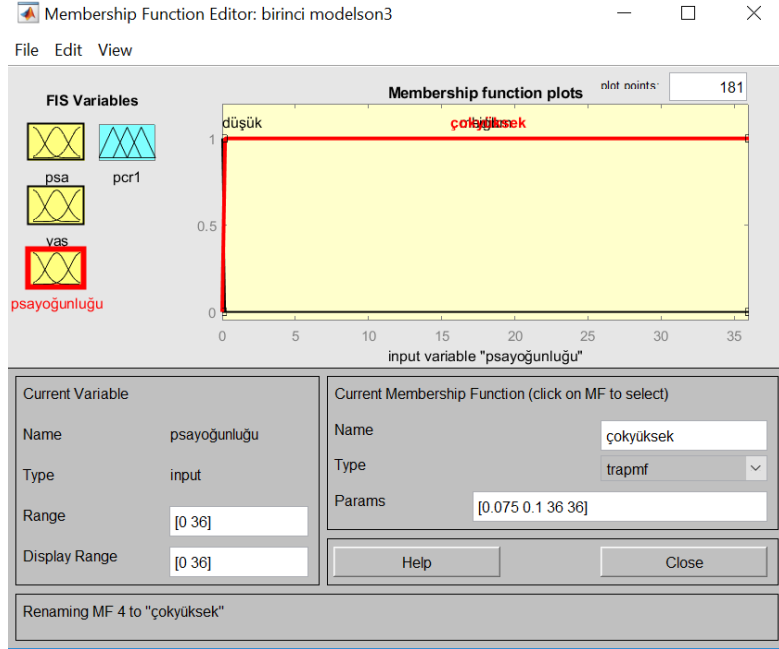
Membership Function Editor: birinci modelson3

File Edit View

FIS Variables

psa

pcr1

yas

psayoğunluğu

Membership function plots

plot points:

181

düşük

çokyüksek

1

0.5

0

0 5 10 15 20 25 30 35

input variable "psayoğunluğu"

Current Variable

Name psayoğunluğu

Type input

Range [0 36]

Display Range [0 36]

Current Membership Function (click on MF to select)

Name çokyüksek

Type trapmf

Params [0.075 0.1 36 36]

Help

Close

Renaming MF 4 to "çokyüksek"